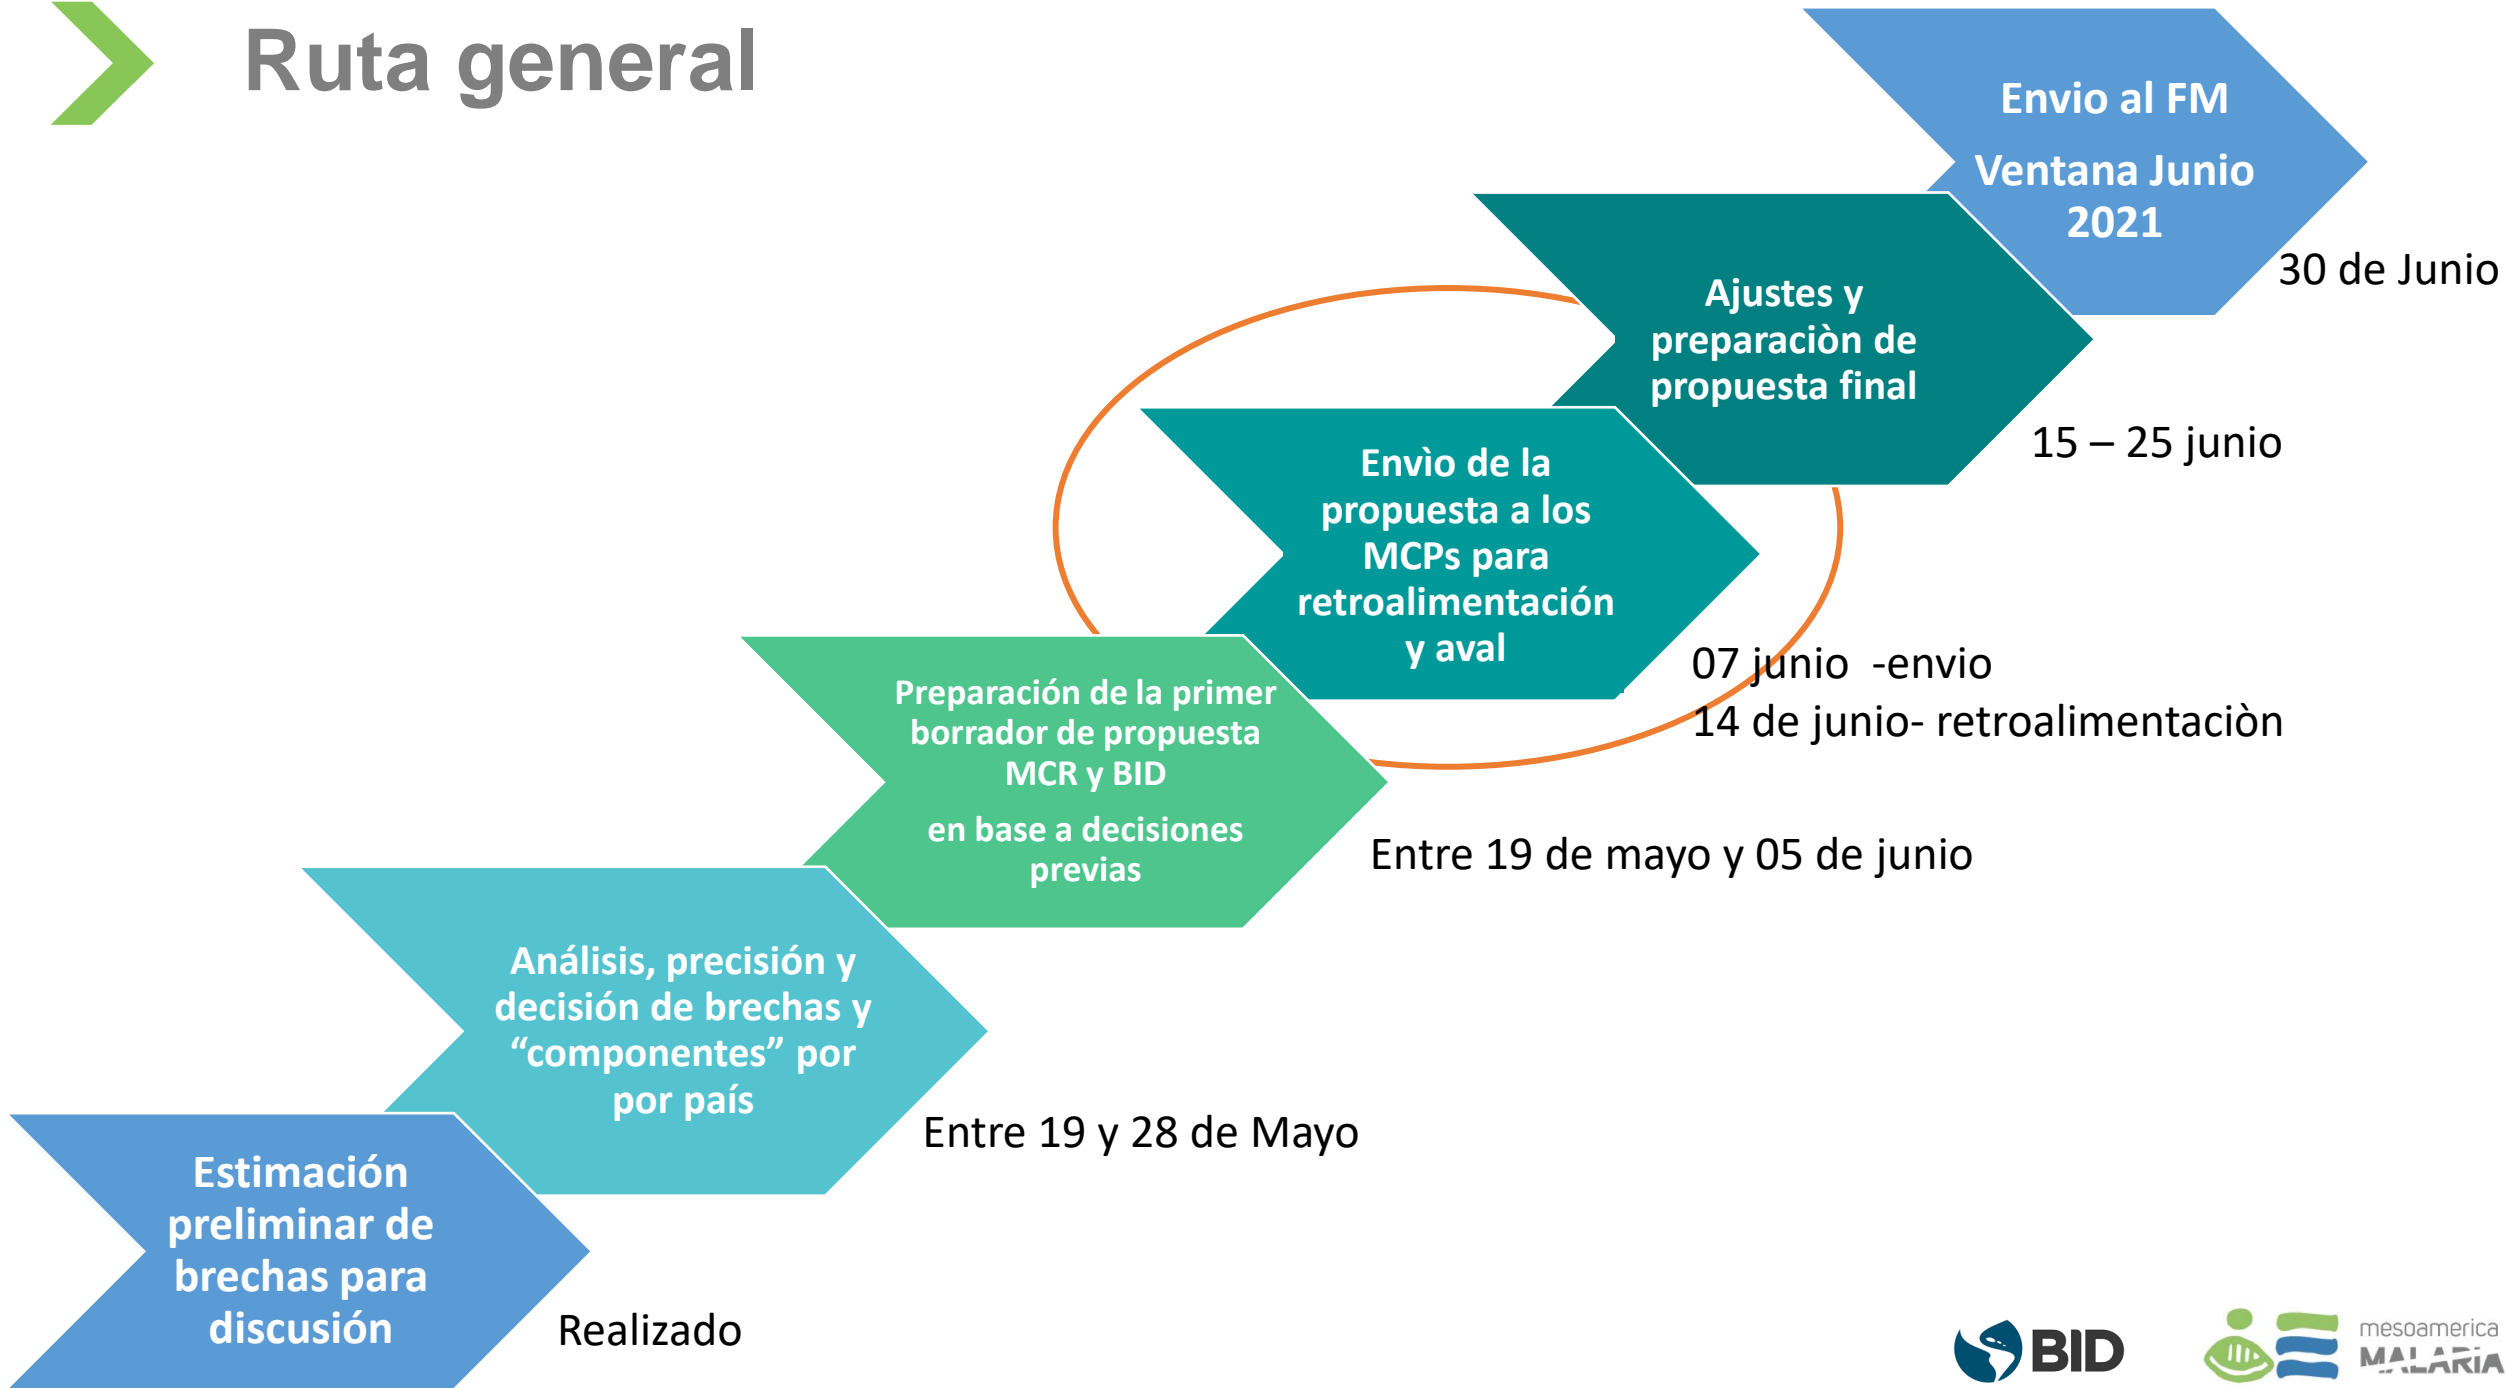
Ruta general

Envio al FM

Ventana Junio 2021

30 de Junio

Ajustes y preparaciòn de propuesta final

15 – 25 junio

Envìo de la propuesta a los MCPs para retroalimentación y aval

07 junio -envio
14 de junio- retroalimentaciòn

Preparación de la primer borrador de propuesta MCR y BID

en base a decisiones previas

Entre 19 de mayo y 05 de junio

Análisis, precisión y decisión de brechas y "componentes" por por país

Entre 19 y 28 de Mayo

Estimación preliminar de brechas para discusión

Realizado

BID

mesoamerica MALARIA